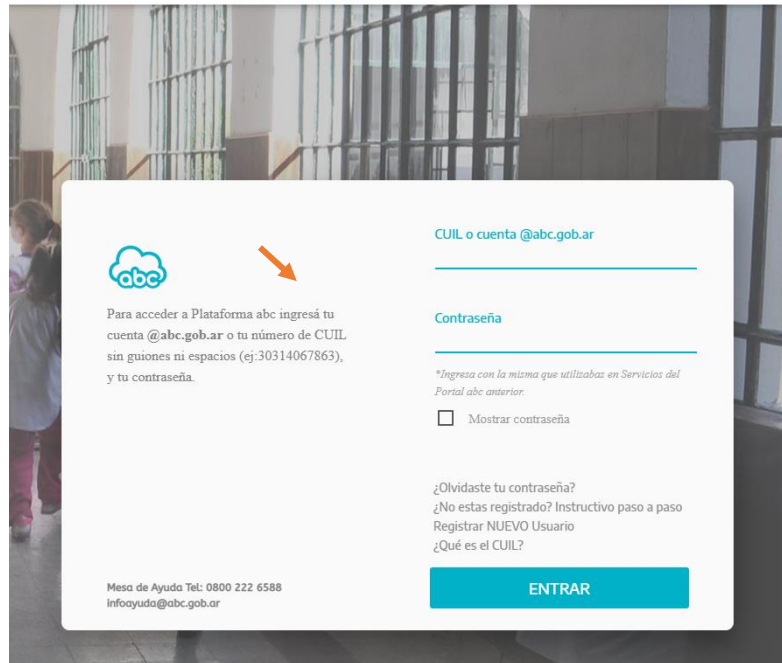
abc

Para acceder a Plataforma abc ingresá tu cuenta **@abc.gob.ar** o tu número de CUIL sin guiones ni espacios (ej:30314067863), y tu contraseña.

Mesa de Ayuda Tel: 0800 222 6588
infoayuda@abc.gob.ar

CUIL o cuenta @abc.gob.ar

Contraseña

*Ingresa con la mizma que utilizabas en Servicios del Portal abc anterior.

Mostrar contraseña

¿Olvidaste tu contraseña?
¿No estas registrado? Instructivo paso a paso
Registrar NUEVO Usuario
¿Qué es el CUIL?

ENTRAR